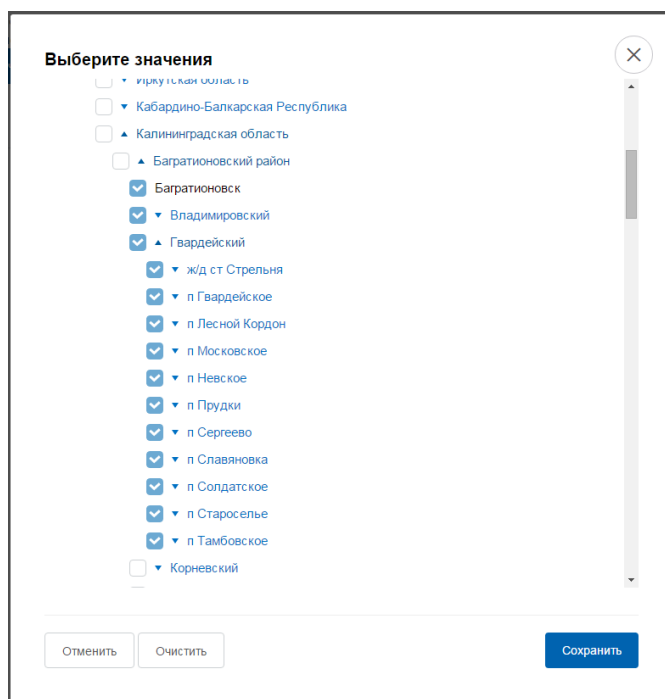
Выберите значения

Иркутская область
Кабардино-Балкарская Республика
Калининградская область
Багратионовский район
Багратионовск
Владимировский
Гвардейский
ж/д ст Стрельня
п Гвардейское
п Лесной Кордон
п Московское
п Невское
п Прудки
п Сергеево
п Славяновка
п Солдатское
п Староселье
п Тамбовское
Корневский

Отменить
Очистить
Сохранить